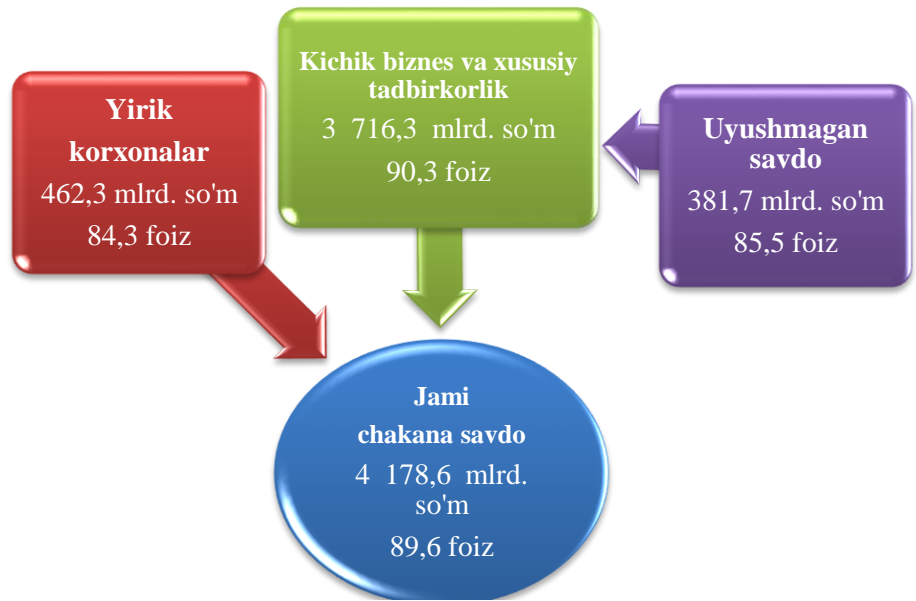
Kichik biznes va xususiy tadbirkorlik
3 716,3 mlrd. so'm
90,3 foiz

Yirik korxonalar
462,3 mlrd. so'm
84,3 foiz

Uyushmagan savdo
381,7 mlrd. so'm
85,5 foiz

Jami chakana savdo
4 178,6 mlrd. so'm
89,6 foiz